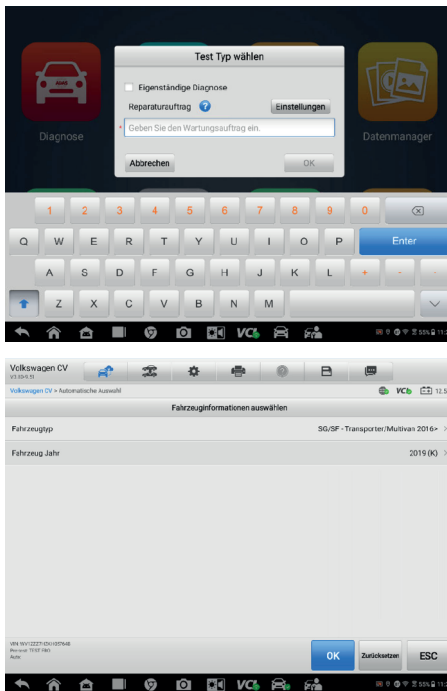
Test Typ wählen

Eigenständige Diagnose

Reparaturauftrag

Einstellungen

Geben Sie den Wartungsauftrag ein.

Abbrechen

OK

Diagnose

Datenmanager

1 2 3 4 5 6 7 8 9 0

Q W E R T Y U I O P Enter

A S D F G H J K L + -

Z X C V B N M

VCI

Volkswagen CV
V3.00-5.51

Volkswagen CV > Automatische Auswahl

VCI

Fahrzeuginformationen auswählen

Fahrzeugtyp

SG/SF - Transporter/Multivan 2016>

Fahrzeug Jahr

2019 (K)

VIN WV1ZZZ7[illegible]
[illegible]
Auto

OK

Zurücksetzen

ESC

VCI